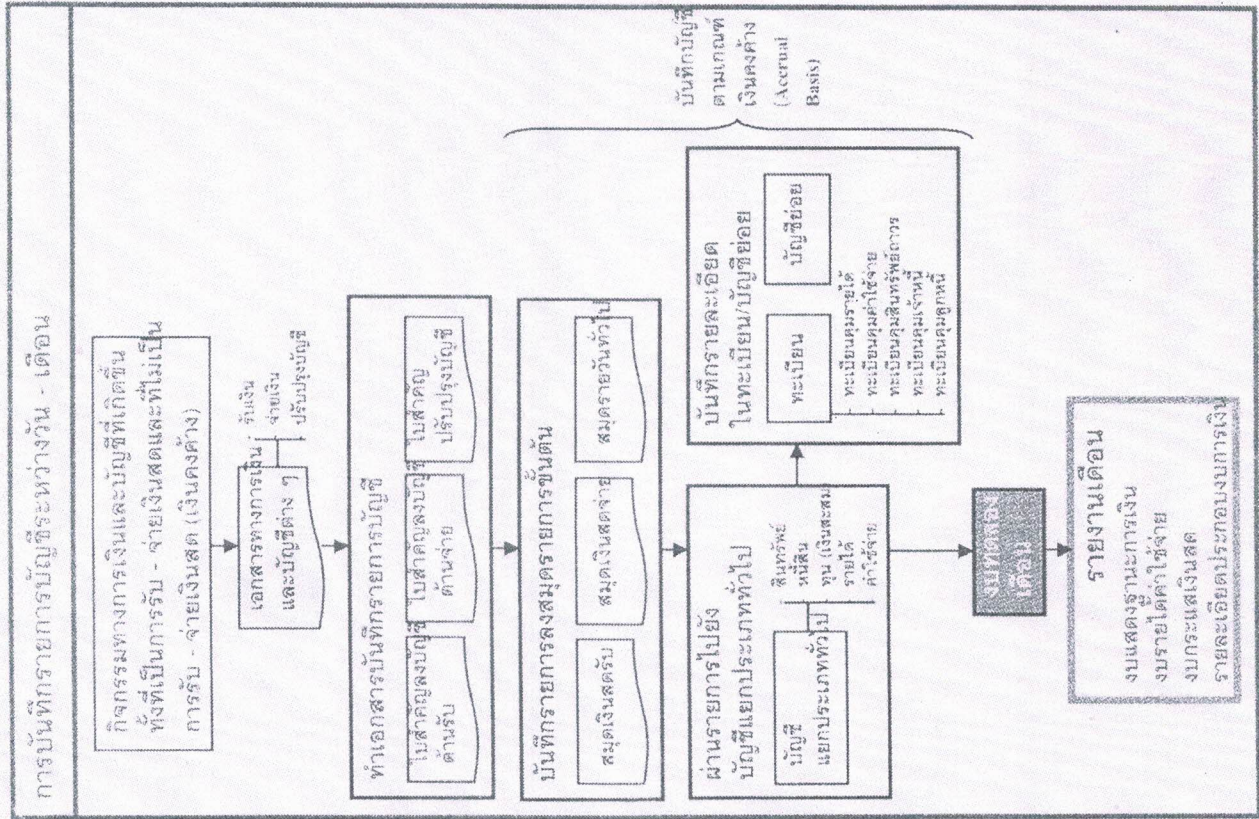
การบันทึกรายการบัญชีระหว่างวัน - เดือน

กิจกรรมทางการเงินและบัญชีที่เกิดขึ้น ทั้งที่เป็นการรับ - จ่ายเงินสดและที่ไม่เป็น การรับ - จ่ายเงินสด (เงินคงค้าง)

เอกสารทางการเงิน และบัญชีต่าง ๆ

รับเงิน
จ่ายเงิน
ปรับปรุงบัญชี

ทำเอกสารบันทึกรายการบัญชี

ใบสำคัญลงบัญชี ด้านรับ

ใบสำคัญลงบัญชี ด้านจ่าย

ใบสำคัญ ปรับปรุงบัญชี

บันทึกรายการลงสมุดรายการขั้นต้น

สมุดเงินสดรับ

สมุดเงินสดจ่าย

สมุดรายวันทั่วไป

ผ่านรายการไปยัง บัญชีแยกประเภททั่วไป

บัญชี แยกประเภททั่วไป

สินทรัพย์
หนี้สิน
ทุน (เงินสะสม)
รายได้
ค่าใช้จ่าย

บันทึกรายละเอียด ในทะเบียน/บัญชีย่อย

ทะเบียน

บัญชีย่อย

ทะเบียนคุมรายได้
ทะเบียนคุมค่าใช้จ่าย
ทะเบียนคุมสินทรัพย์ถาวร
ทะเบียนคุมเจ้าหนี้
ทะเบียนคุมลูกหนี้

บันทึกบัญชี ตามเกณฑ์ เงินคงค้าง (Accrual Basis)

งบทดลอง เดือน

รายงานเดือน

งบแสดงฐานะการเงิน
งบรายได้ค่าใช้จ่าย
งบกระแสเงินสด
รายละเอียดประกอบงบการเงิน